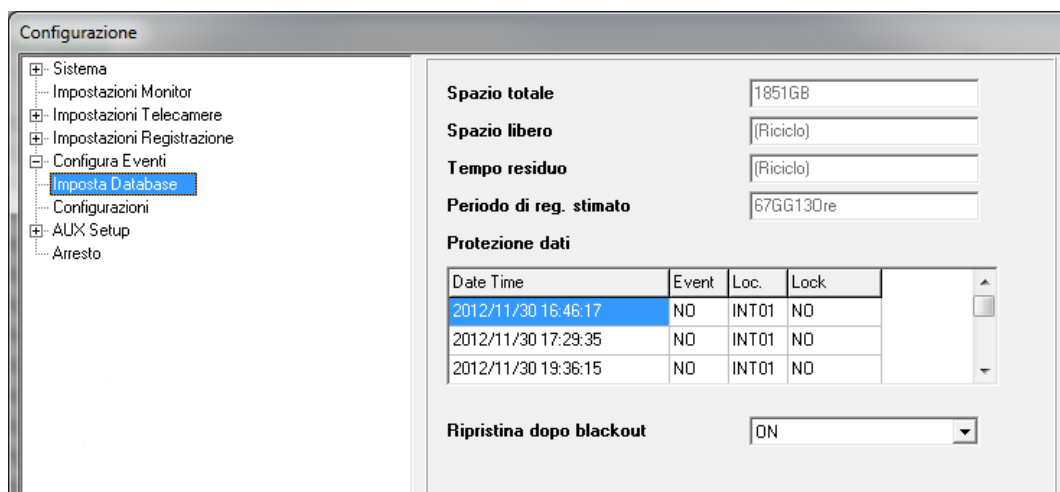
Configurazione

Sistema
Impostazioni Monitor
Impostazioni Telecamere
Impostazioni Registrazione
Configura Eventi
Imposta Database
Configurazioni
AUX Setup
Arresto

Spazio totale 1851GB
Spazio libero (Riciclo)
Tempo residuo (Riciclo)
Periodo di reg. stimato 67GG13Ore

Protezione dati

| Date Time | Event | Loc. | Lock |
|---|---|---|---|
| 2012/11/30 16:46:17 | NO | INT01 | NO |
| 2012/11/30 17:29:35 | NO | INT01 | NO |
| 2012/11/30 19:36:15 | NO | INT01 | NO |

Ripristina dopo blackout ON